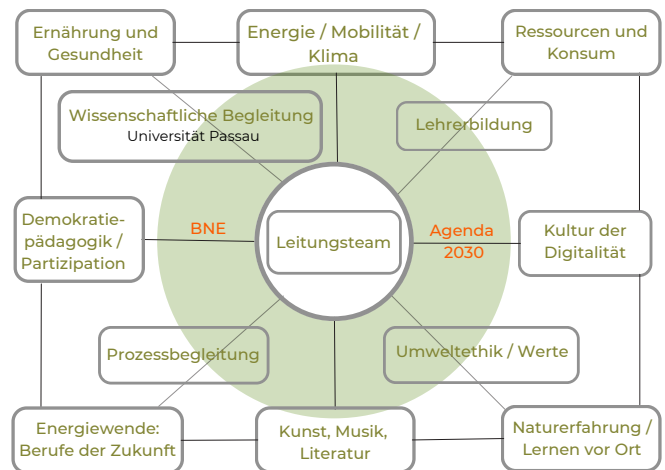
Ernährung und Gesundheit

Energie / Mobilität / Klima

Ressourcen und Konsum

Wissenschaftliche Begleitung
Universität Passau

Lehrerbildung

Demokratiepädagogik / Partizipation

BNE

Leitungsteam

Agenda 2030

Kultur der Digitalität

Prozessbegleitung

Umweltethik / Werte

Energiewende: Berufe der Zukunft

Kunst, Musik, Literatur

Naturerfahrung / Lernen vor Ort